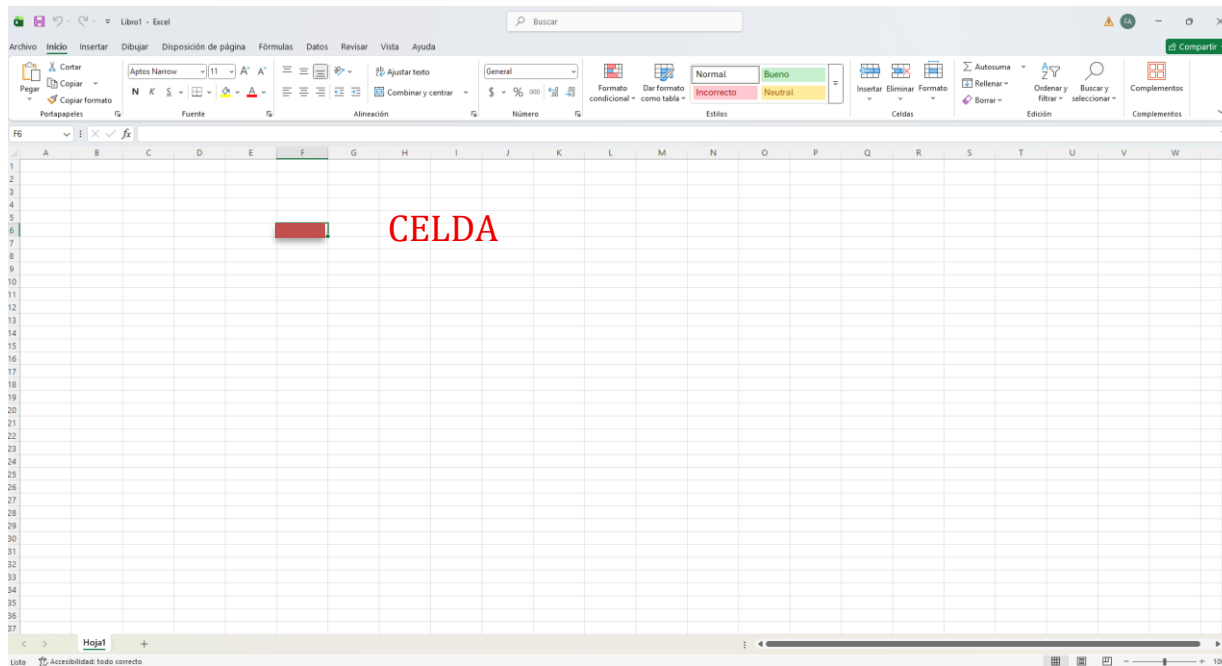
Libro1 - Excel
Buscar
FA
Archivo Inicio Insertar Dibujar Disposición de página Fórmulas Datos Revisar Vista Ayuda
Compartir
Cortar
Copiar
Pegar
Copiar formato
Portapapeles
Aptos Narrow 11
N K S
Fuente
Ajustar texto
Combinar y centrar
Alineación
General
$ % 000
Número
Formato condicional
Dar formato como tabla
Normal Bueno
Incorrecto Neutral
Estilos
Insertar Eliminar Formato
Celdas
Autosuma
Rellenar
Borrar
Ordenar y filtrar
Buscar y seleccionar
Edición
Complementos
Complementos
F6
$fx$

| | A | B | C | D | E | F | G | H | I | J | K | L | M | N | O | P | Q | R | S | T | U | V | W |
|---|---|---|---|---|---|---|---|---|---|---|---|---|---|---|---|---|---|---|---|---|---|---|---|

1
2
3
4
5
6
7
8
9
10
11
12
13
14
15
16
17
18
19
20
21
22
23
24
25
26
27
28
29
30
31
32
33
34
35
36
37

CELDA

Hoja1
+
Listo Accesibilidad: todo correcto